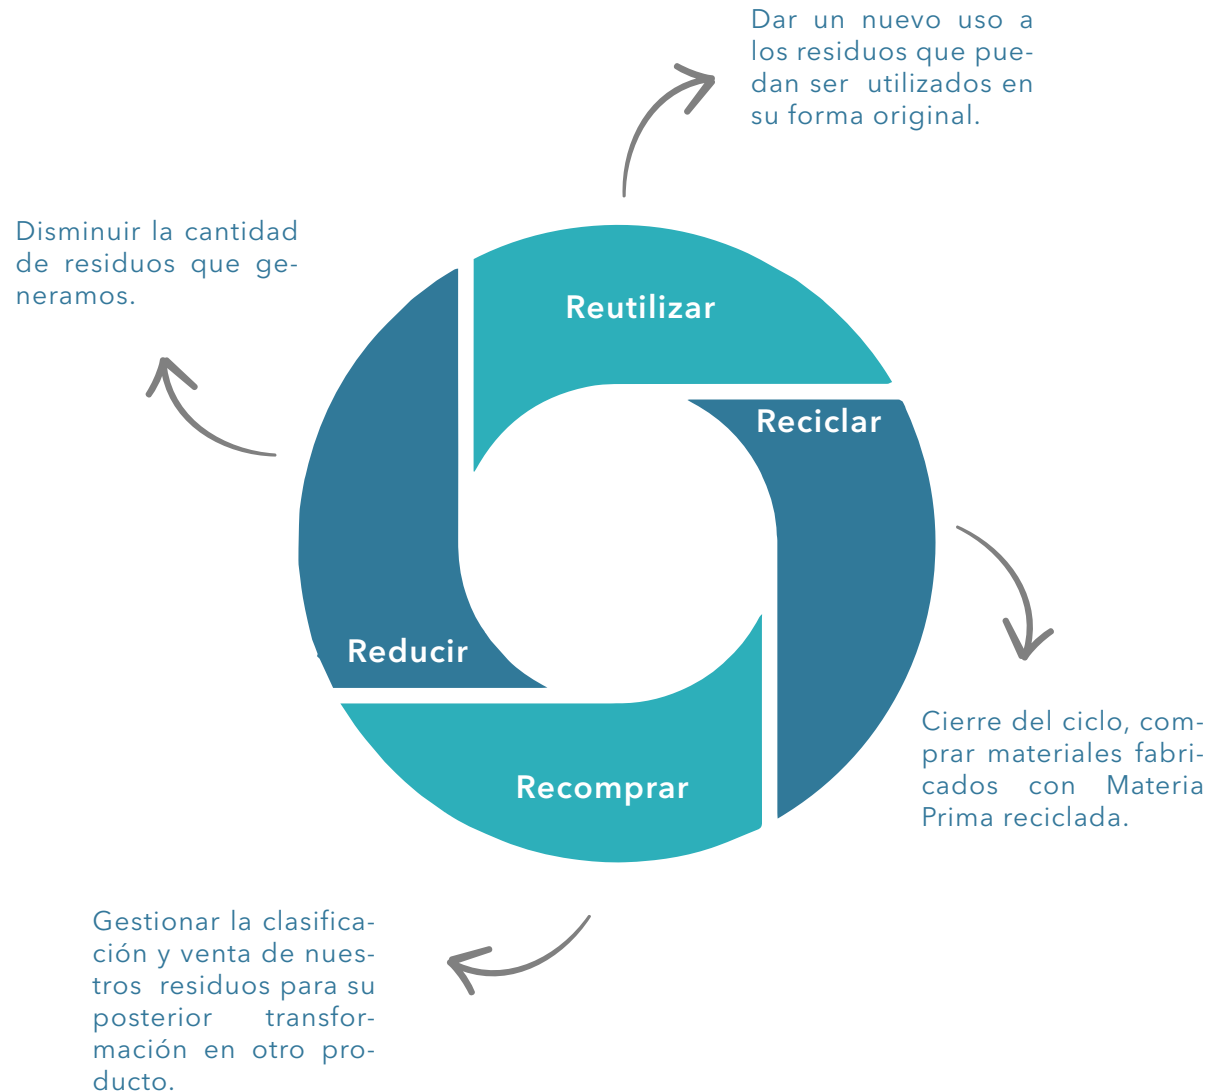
Dar un nuevo uso a los residuos que puedan ser utilizados en su forma original.

Disminuir la cantidad de residuos que generamos.

Reutilizar

Reciclar

Reducir

Recomprar

Cierre del ciclo, comprar materiales fabricados con Materia Prima reciclada.

Gestionar la clasificación y venta de nuestros residuos para su posterior transformación en otro producto.